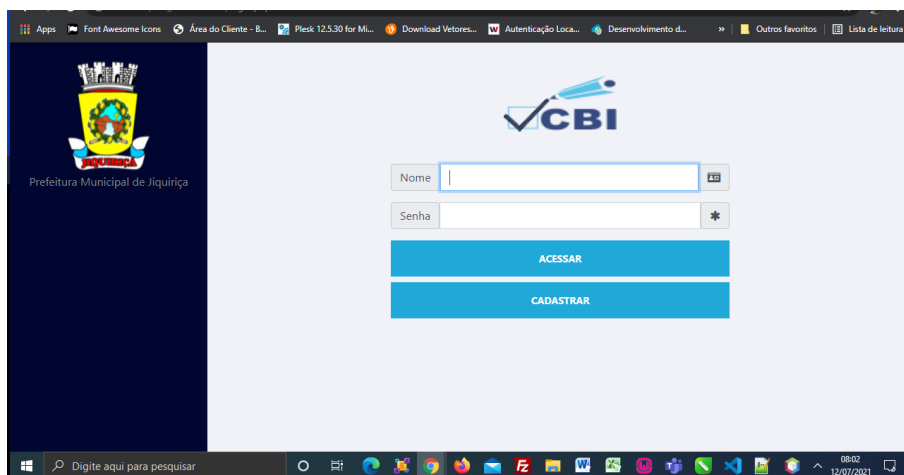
Apps Font Awesome Icons Área do Cliente - B... Plesk 12.5.30 for Mi... Download Vetores... Autenticação Loca... Desenvolvimento d... » Outros favoritos Lista de leitura

JIQUIRIÇA

Prefeitura Municipal de Jiquiriça

CBI

Nome

Senha

ACESSAR

CADASTRAR

Digite aqui para pesquisar

08:02
12/07/2021